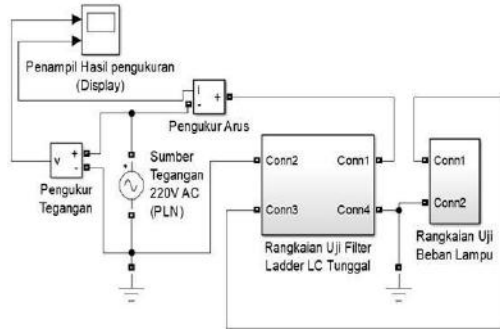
Penampil Hasil pengukuran
(Display)

Pengukur Arus

v
Pengukur
Tegangan

Sumber
Tegangan
220V AC
(PLN)

Conn2
Conn3
Conn1
Conn4
Rangkaian Uji Filter
Ladder LC Tunggal

Conn1
Conn2
Rangkaian Uji
Beban Lampu